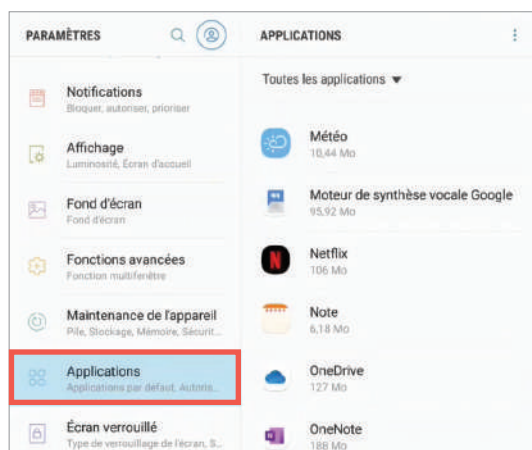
PARAMÈTRES

Notifications
Bloquer, autoriser, prioriser

Affichage
Luminosité, Écran d'accueil

Fond d'écran
Fond d'écran

Fonctions avancées
Fonction multifenêtre

Maintenance de l'appareil
Pile, Stockage, Mémoire, Sécurit...

Applications
Applications par défaut, Autoris...

Écran verrouillé
Type de verrouillage de l'écran, S...

APPLICATIONS

Toutes les applications ▾

Météo
10,44 Mo

Moteur de synthèse vocale Google
95,92 Mo

Netflix
106 Mo

Note
6,18 Mo

OneDrive
127 Mo

OneNote
188 Mo